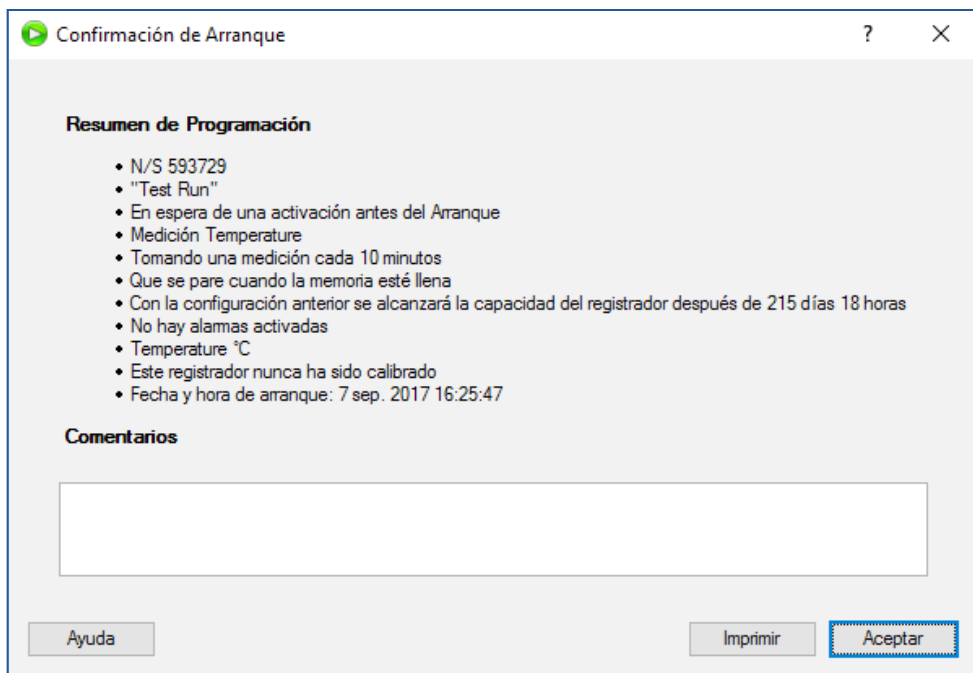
Confirmación de Arranque

?

X

Resumen de Programación

- N/S 593729
- "Test Run"
- En espera de una activación antes del Arranque
- Medición Temperature
- Tomando una medición cada 10 minutos
- Que se pare cuando la memoria esté llena
- Con la configuración anterior se alcanzará la capacidad del registrador después de 215 días 18 horas
- No hay alarmas activadas
- Temperature °C
- Este registrador nunca ha sido calibrado
- Fecha y hora de arranque: 7 sep. 2017 16:25:47

Comentarios

Ayuda

Imprimir

Aceptar